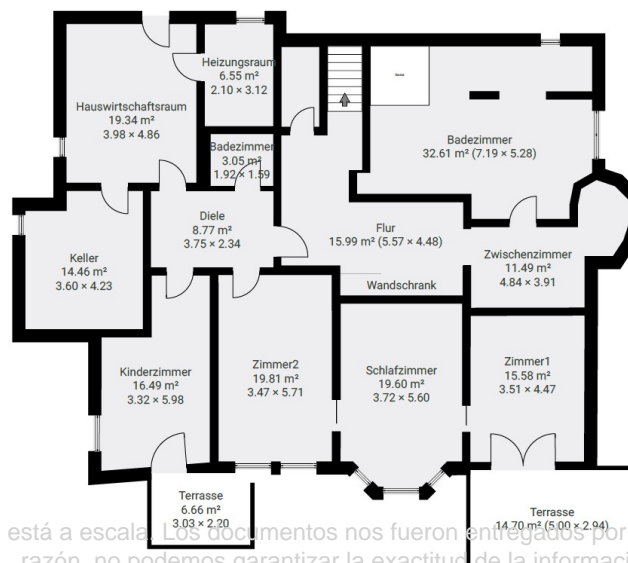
Heizungsraum
6.55 m²
2.10 × 3.12

Hauswirtschaftsraum
19.34 m²
3.98 × 4.86

Badezimmer
3.05 m²
1.92 × 1.59

Badezimmer
32.61 m² (7.19 × 5.28)

Diele
8.77 m²
3.75 × 2.34

Flur
15.99 m² (5.57 × 4.48)

Keller
14.46 m²
3.60 × 4.23

Zwischenzimmer
11.49 m²
4.84 × 3.91

Wandschrank

Kinderzimmer
16.49 m²
3.32 × 5.98

Zimmer2
19.81 m²
3.47 × 5.71

Schlafzimmer
19.60 m²
3.72 × 5.60

Zimmer1
15.58 m²
3.51 × 4.47

Terrasse
6.66 m²
3.03 × 2.20

Terrasse
14.70 m² (5.00 × 2.94)

está a escala. Los documentos nos fueron entregados por
razón, no podemos garantizar la exactitud de la informaci